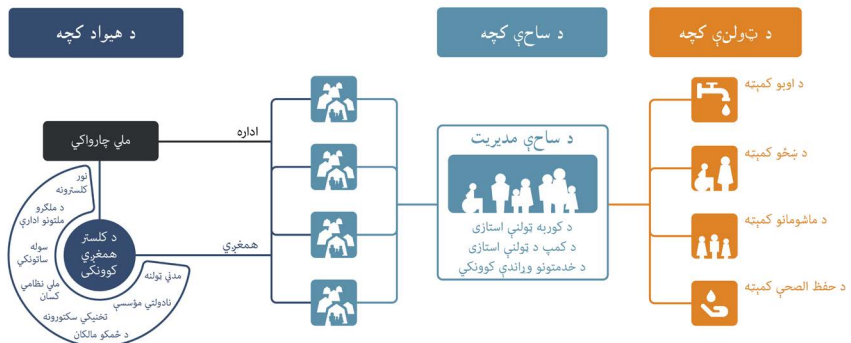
د هیواد کچه

د ساحې کچه

د ټولنې کچه

ملي چارواکي

اداره

همغږي

د کلستر همغږي کوونکي

نور کلسترونه

د ملګرو ملتونو اداري

سوله ساتونکي

ملي نظامي کسان

تخنیکي سکتورونه

د ځمکو مالکان

مدني ټولنه

نادولتي مؤسسې

د ساحې مدیریت

د کوربه ټولنې استازي
د کمپ د ټولنې استازي
د خدمتونو وړاندې کوونکي

د اوبو کمېټه

د ښځو کمېټه

د ماشومانو کمېټه

د حفظ الصحې کمېټه